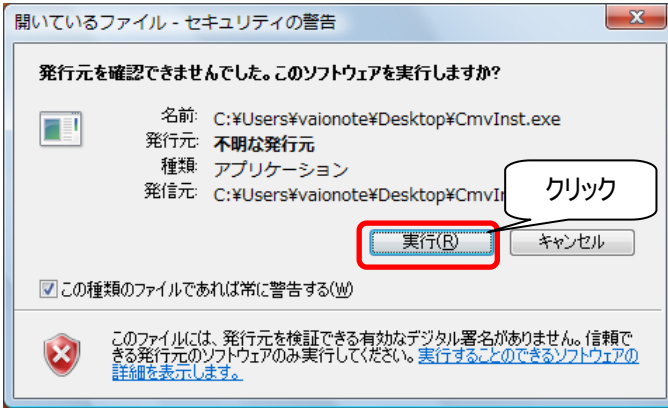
開いているファイル - セキュリティの警告

発行元を確認できませんでした。このソフトウェアを実行しますか?

名前: C:¥Users¥vaionote¥Desktop¥CmvInst.exe
発行元: 不明な発行元
種類: アプリケーション
発信元: C:¥Users¥vaionote¥Desktop¥CmvIn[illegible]

クリック

実行(R)
キャンセル

この種類のファイルであれば常に警告する(W)

このファイルには、発行元を検証できる有効なデジタル署名がありません。信頼できる発行元のソフトウェアのみ実行してください。実行することのできるソフトウェアの詳細を表示します。